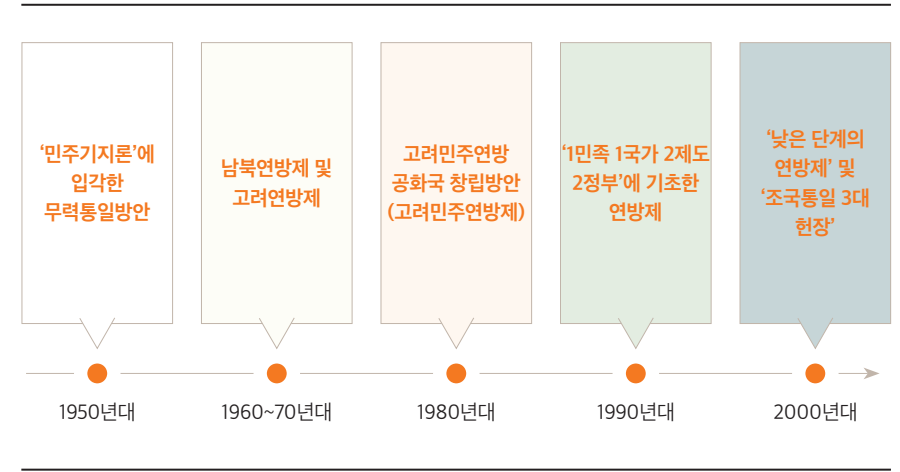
'민주기지론'에 입각한 무력통일방안

남북연방제 및 고려연방제

고려민주연방 공화국 창립방안 (고려민주연방제)

'1민족 1국가 2제도 2정부'에 기초한 연방제

'낮은 단계의 연방제' 및 '조국통일 3대 헌장'

1950년대

1960~70년대

1980년대

1990년대

2000년대